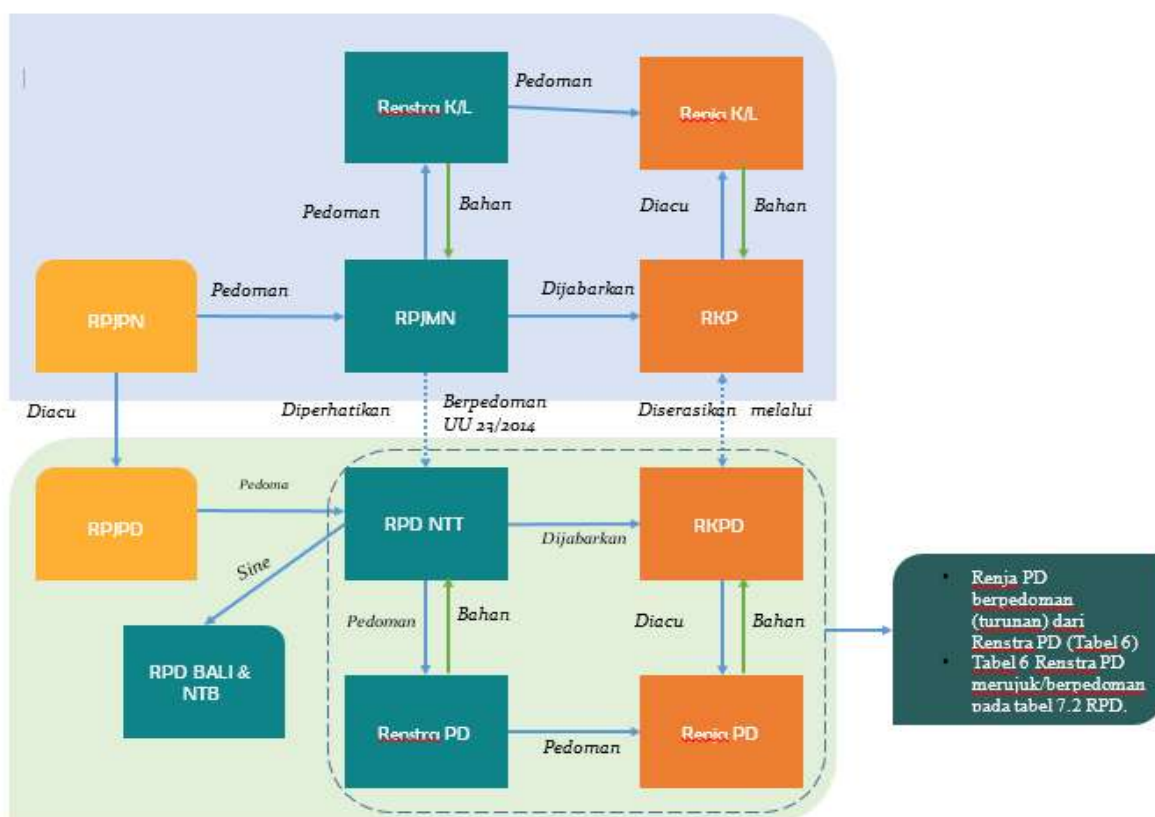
Renstra K/L

Pedoman

Renja K/L

Pedoman

Bahan

Diacu

Bahan

RPJPN

Pedoman

RPJMN

Dijabarkan

RKP

Diacu

Diperhatikan

Berpedoman UU 23/2014

Diserasikan melalui

RPJPD

Pedoma

RPD NTT

Dijabarkan

RKPD

Sine

Pedoman

Bahan

Diacu

Bahan

RPD BALI & NTB

Renstra PD

Pedoman

Renja PD

- Renja PD berpedoman (turunan) dari Renstra PD (Tabel 6)
- Tabel 6 Renstra PD merujuk/berpedoman pada tabel 7.2 RPD.